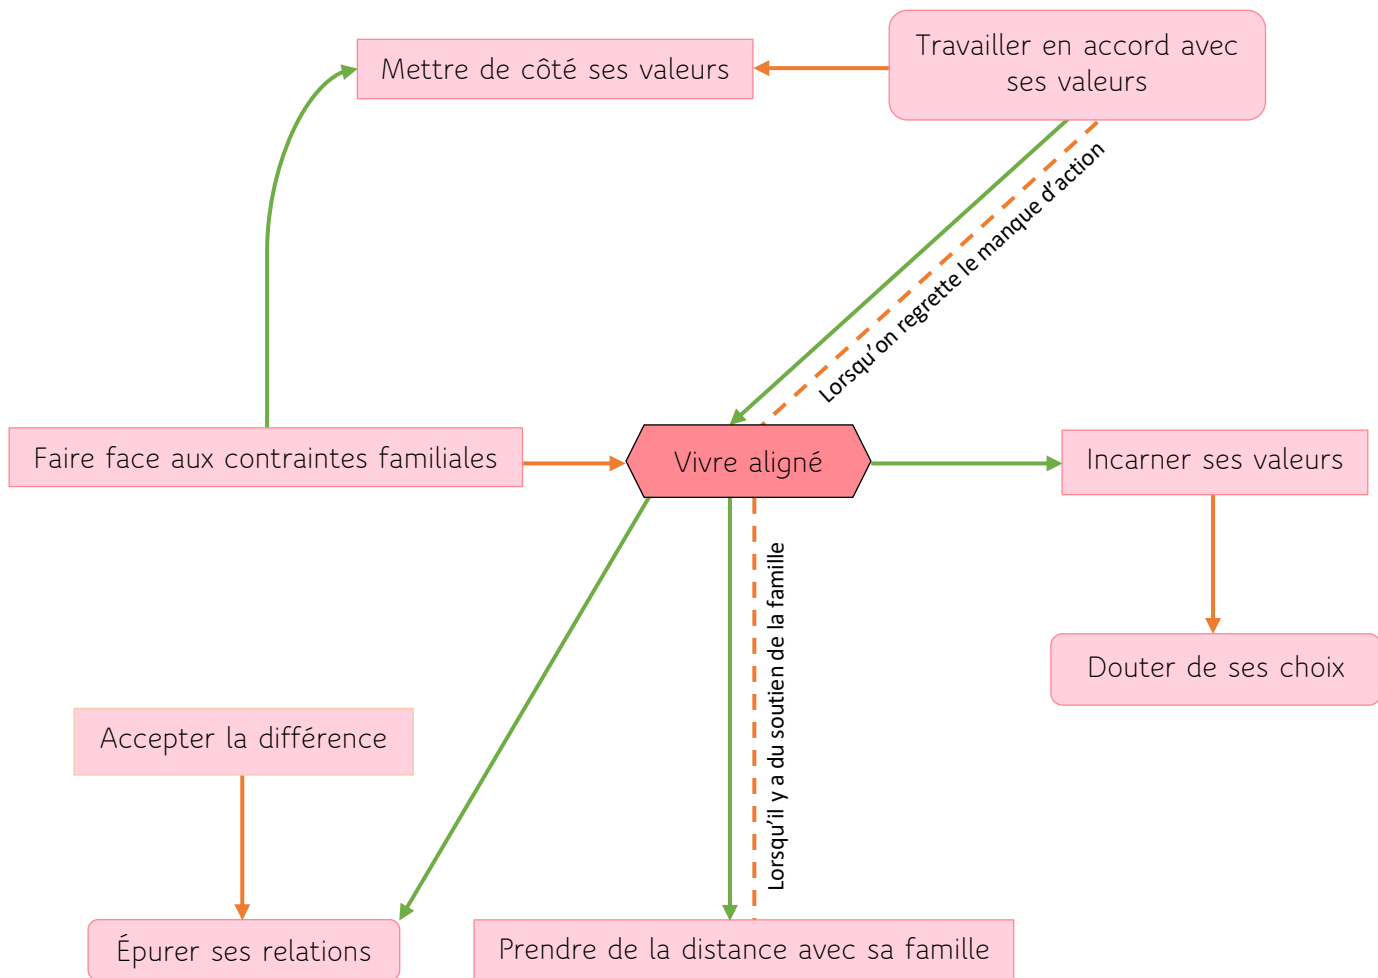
Mettre de côté ses valeurs

Travailler en accord avec ses valeurs

Lorsqu'on regrette le manque d'action

Faire face aux contraintes familiales

Vivre aligné

Incarner ses valeurs

Lorsqu'il y a du soutien de la famille

Douter de ses choix

Accepter la différence

Épurer ses relations

Prendre de la distance avec sa famille